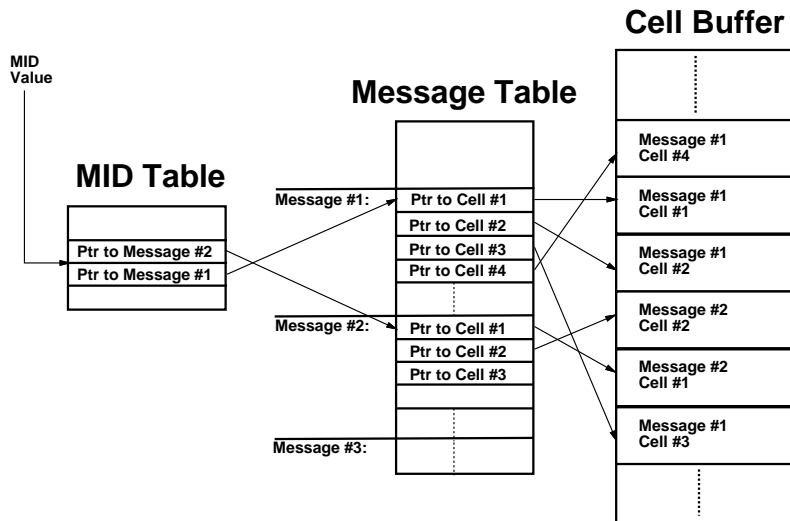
Cell Buffer

MID Value

Message Table

MID Table

Ptr to Message #2
Ptr to Message #1

Message #1:
Ptr to Cell #1
Ptr to Cell #2
Ptr to Cell #3
Ptr to Cell #4

Message #2:
Ptr to Cell #1
Ptr to Cell #2
Ptr to Cell #3

Message #3:

Message #1 Cell #4
Message #1 Cell #1
Message #1 Cell #2
Message #2 Cell #2
Message #2 Cell #1
Message #1 Cell #3